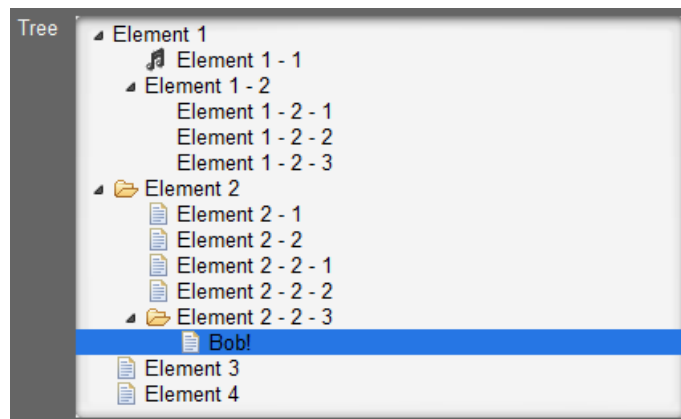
Tree
Element 1
Element 1 - 1
Element 1 - 2
Element 1 - 2 - 1
Element 1 - 2 - 2
Element 1 - 2 - 3
Element 2
Element 2 - 1
Element 2 - 2
Element 2 - 2 - 1
Element 2 - 2 - 2
Element 2 - 2 - 3
Bob!
Element 3
Element 4